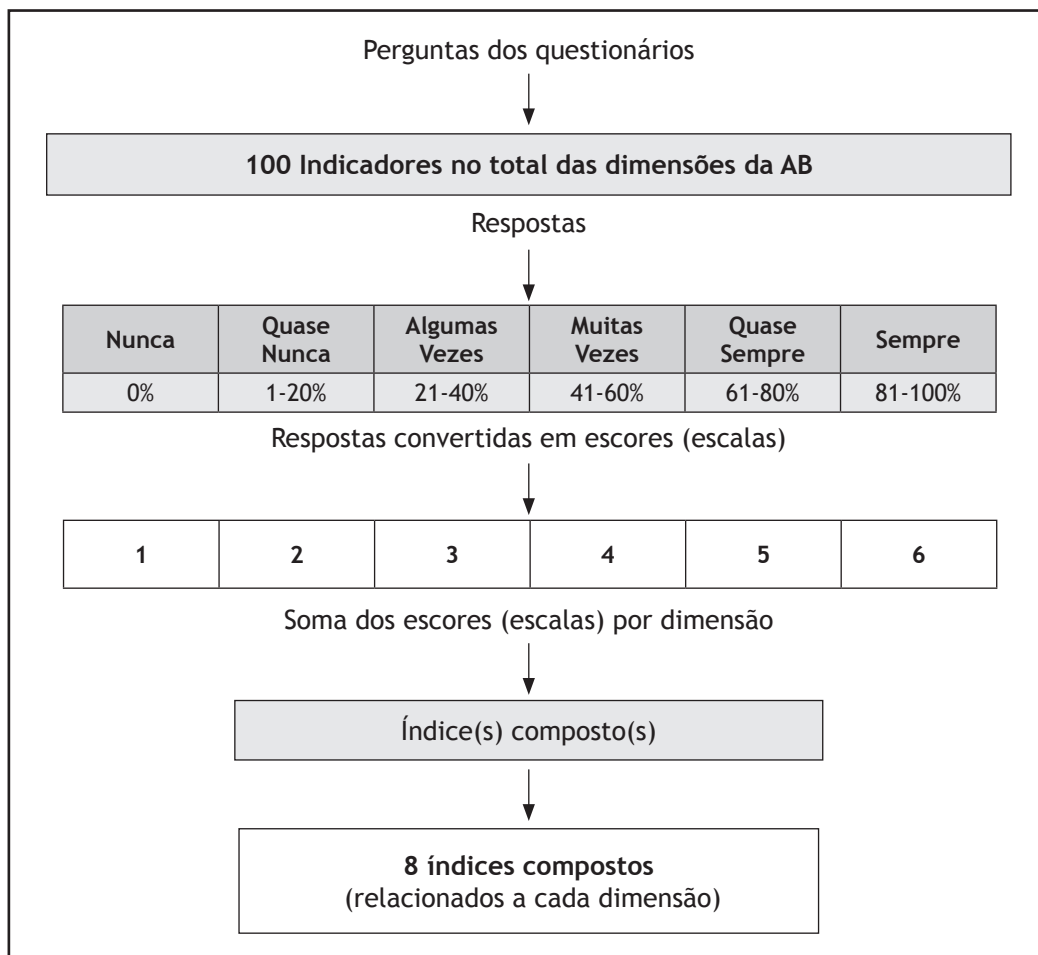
Perguntas dos questionários

**100 Indicadores no total das dimensões da AB**

Respostas

| Nunca | Quase Nunca | Algumas Vezes | Muitas Vezes | Quase Sempre | Sempre |
|---|---|---|---|---|---|
| 0% | 1-20% | 21-40% | 41-60% | 61-80% | 81-100% |

Respostas convertidas em escores (escalas)

| 1 | 2 | 3 | 4 | 5 | 6 |
|---|---|---|---|---|---|

Soma dos escores (escalas) por dimensão

Índice(s) composto(s)

**8 índices compostos**
(relacionados a cada dimensão)